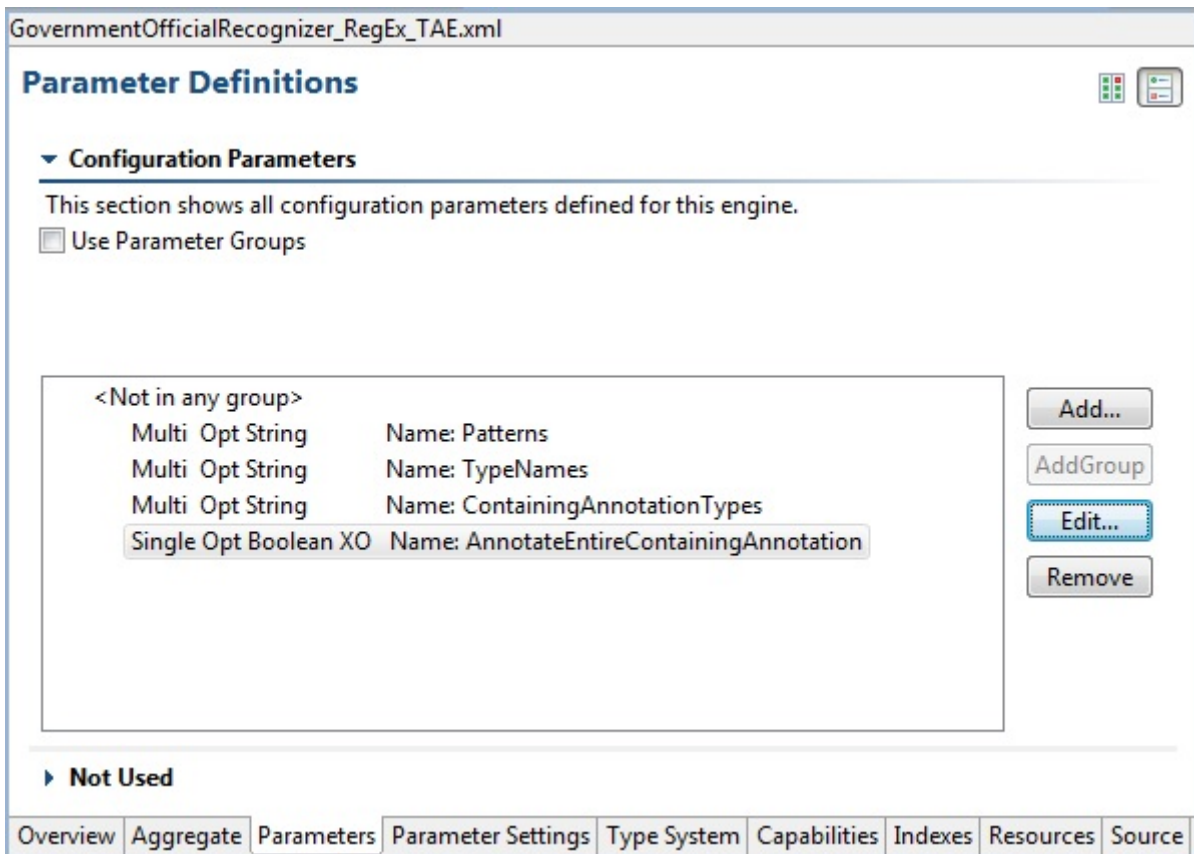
GovernmentOfficialRecognizer_RegEx_TAE.xml

Parameter Definitions

Configuration Parameters

This section shows all configuration parameters defined for this engine.

Use Parameter Groups

<Not in any group>
Multi Opt String Name: Patterns
Multi Opt String Name: TypeNames
Multi Opt String Name: ContainingAnnotationTypes
Single Opt Boolean XO Name: AnnotateEntireContainingAnnotation

Add...
AddGroup
Edit...
Remove

Not Used

Overview | Aggregate | Parameters | Parameter Settings | Type System | Capabilities | Indexes | Resources | Source